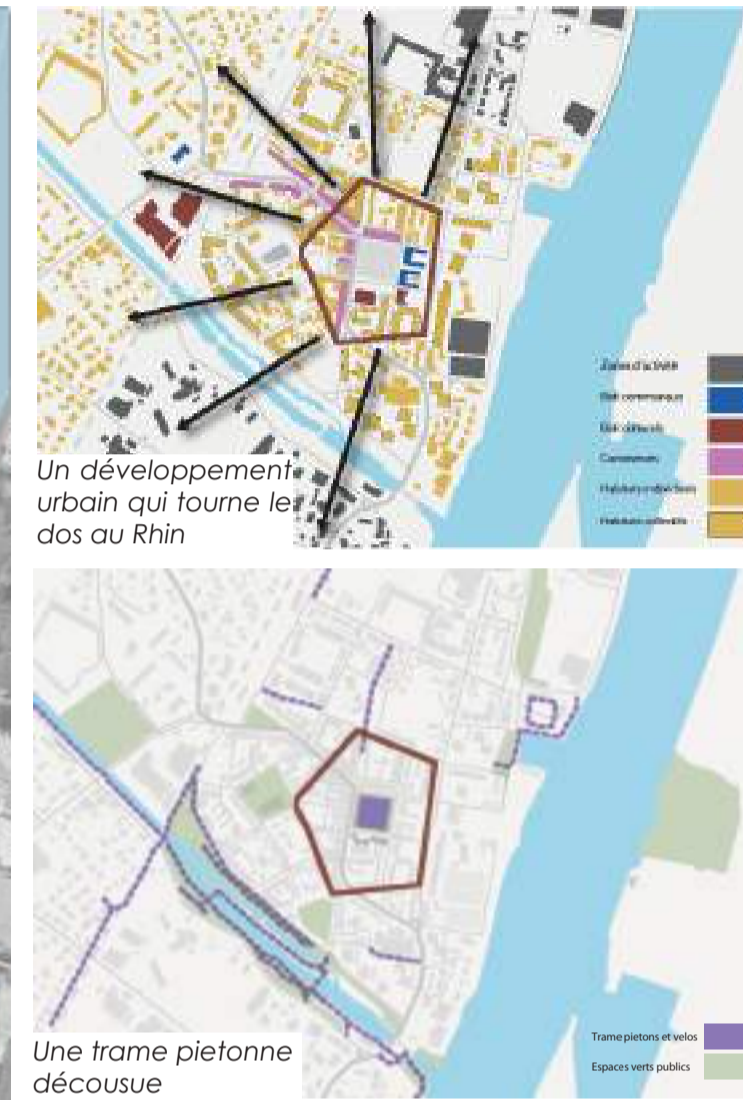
Zones d'activité
Bât commerciaux
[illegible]
Commerces
Habitats individuels
Habitats collectifs

Un développement urbain qui tourne le dos au Rhin

Trame pietons et velos
Espaces verts publics

Une trame pietonne décousue